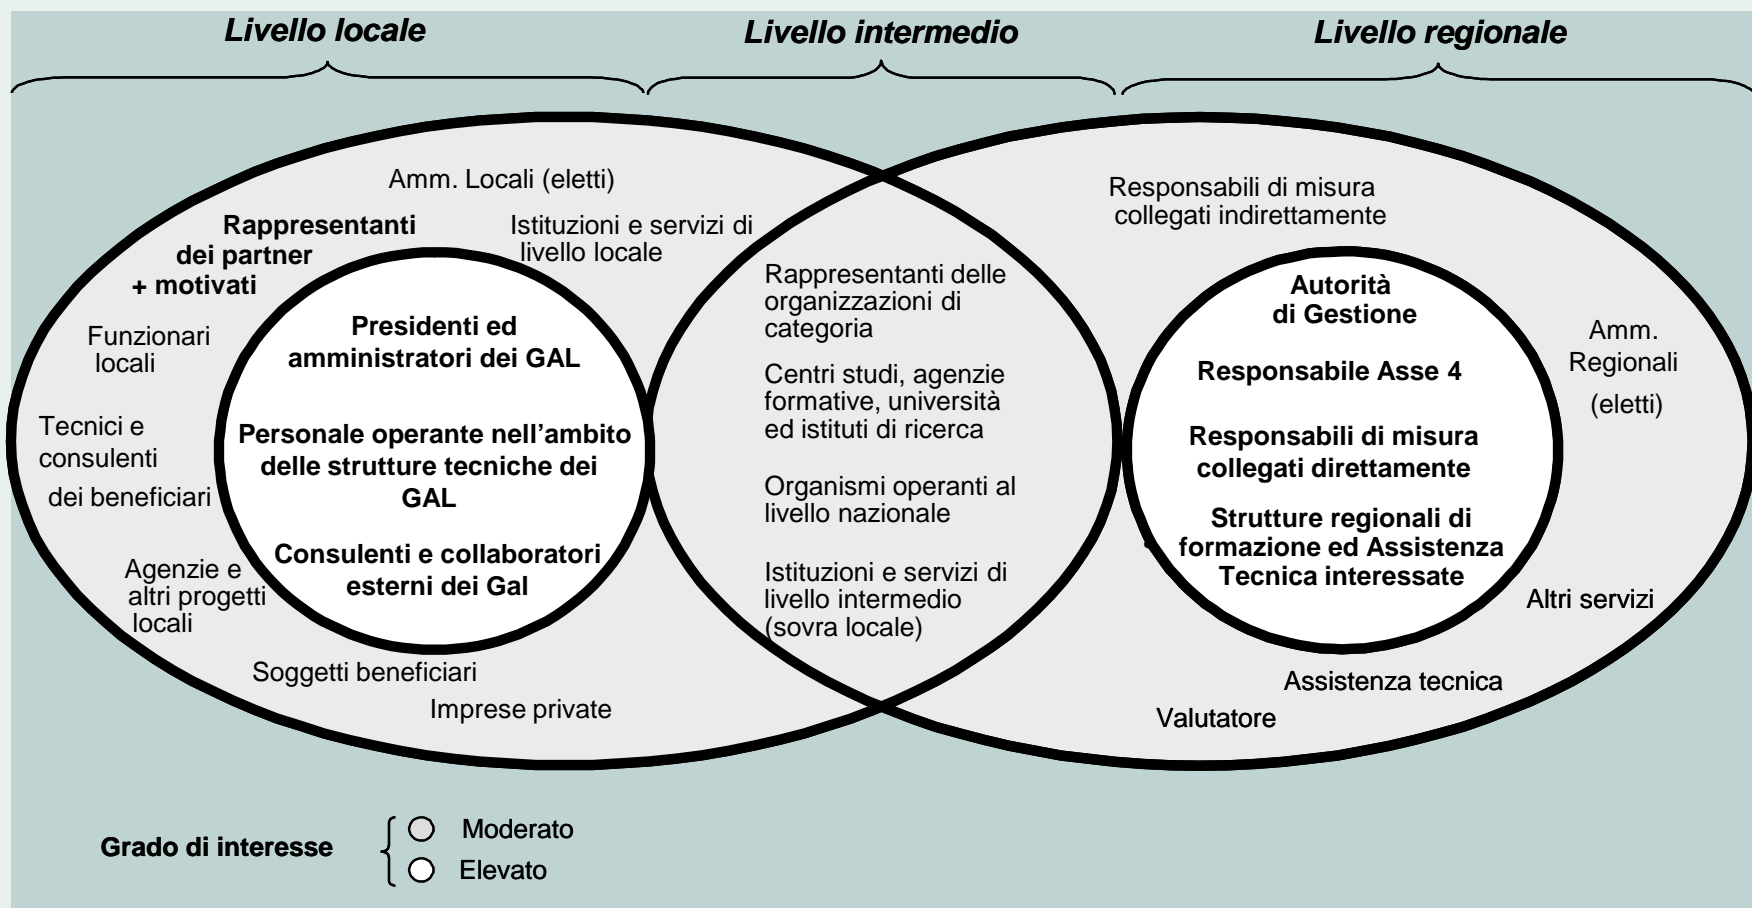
Livello locale

Livello intermedio

Livello regionale

Amm. Locali (eletti)

Rappresentanti dei partner + motivati

Istituzioni e servizi di livello locale

Funzionari locali

Tecnici e consulenti dei beneficiari

Agenzie e altri progetti locali

Soggetti beneficiari

Imprese private

Presidenti ed amministratori dei GAL

Personale operante nell'ambito delle strutture tecniche dei GAL

Consulenti e collaboratori esterni dei Gal

Rappresentanti delle organizzazioni di categoria

Centri studi, agenzie formative, università ed istituti di ricerca

Organismi operanti al livello nazionale

Istituzioni e servizi di livello intermedio (sovra locale)

Responsabili di misura collegati indirettamente

Autorità di Gestione

Responsabile Asse 4

Responsabili di misura collegati direttamente

Strutture regionali di formazione ed Assistenza Tecnica interessate

Amm. Regionali (eletti)

Altri servizi

Assistenza tecnica

Valutatore

Grado di interesse

Moderato

Elevato